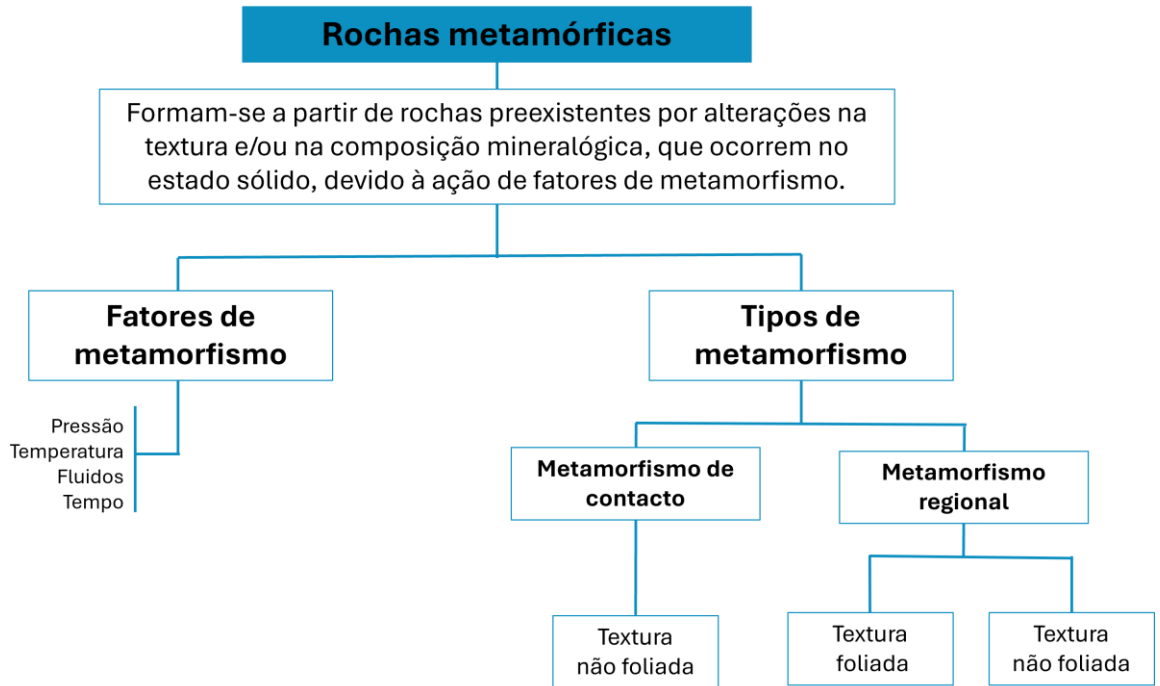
Rochas metamórficas

Formam-se a partir de rochas preexistentes por alterações na textura e/ou na composição mineralógica, que ocorrem no estado sólido, devido à ação de fatores de metamorfismo.

Fatores de metamorfismo

Pressão
Temperatura
Fluidos
Tempo

Tipos de metamorfismo

Metamorfismo de contacto

Textura não foliada

Metamorfismo regional

Textura foliada

Textura não foliada